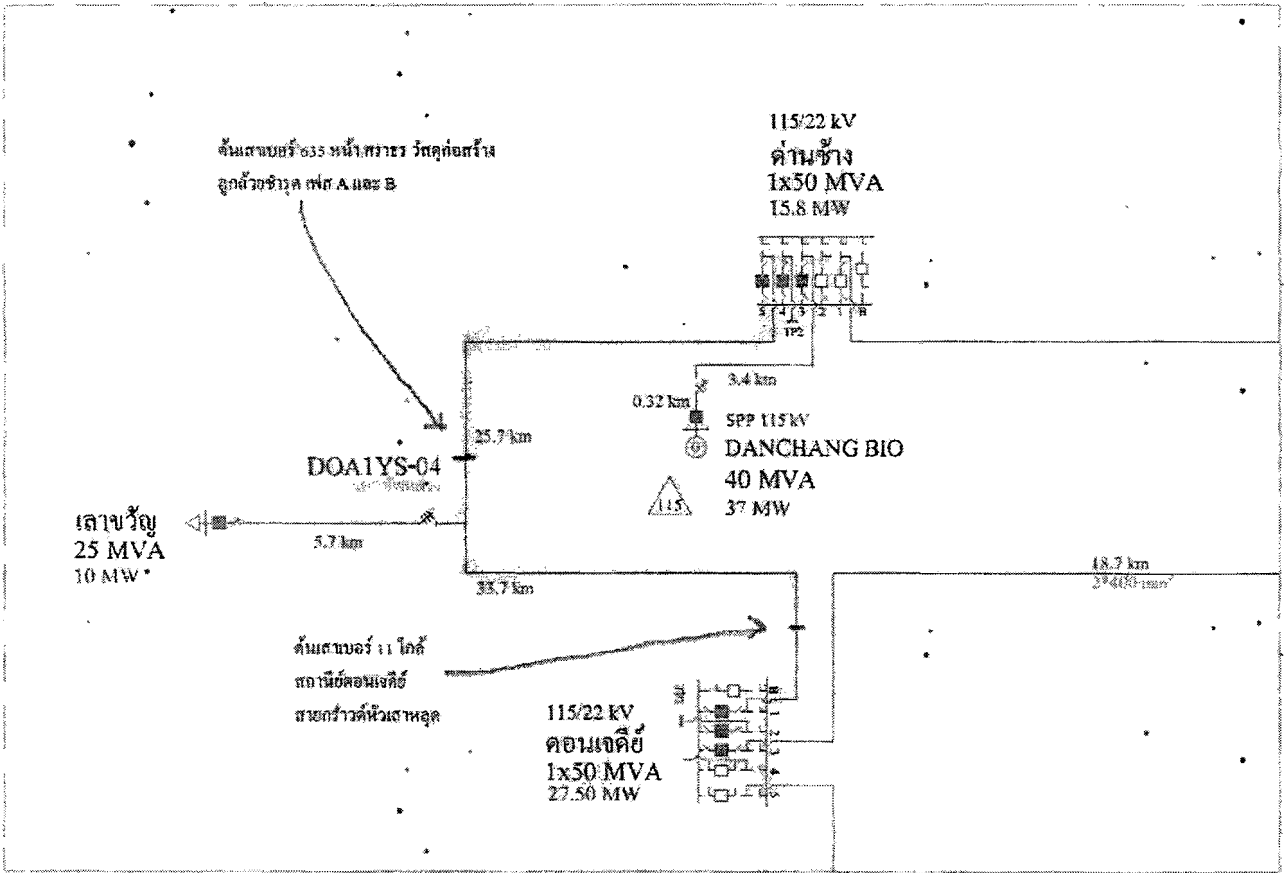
ต้นเสาเบอร์ 635 หน้า ศาสรร วัสดุก่อสร้าง ลูกถ้วยชำรุด เฟส A และ B

115/22 kV
ด่านช้าง
1x50 MVA
15.8 MW

5 4 3 2 1 B
TP2

3.4 km

0.32 km

SPP 115 kV
DANCHANG BIO
40 MVA
37 MW

115

25.7 km

DOA1YS-04
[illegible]

เลาขวัญ
25 MVA
10 MW

5.7 km

33.7 km

18.7 km
2*400 mm²

ต้นเสาเบอร์ 11 ใกล้ สถานีย่อยดอนเจดีย์ สายกราวด์หัวเสาหลุด

115/22 kV
ดอนเจดีย์
1x50 MVA
27.50 MW